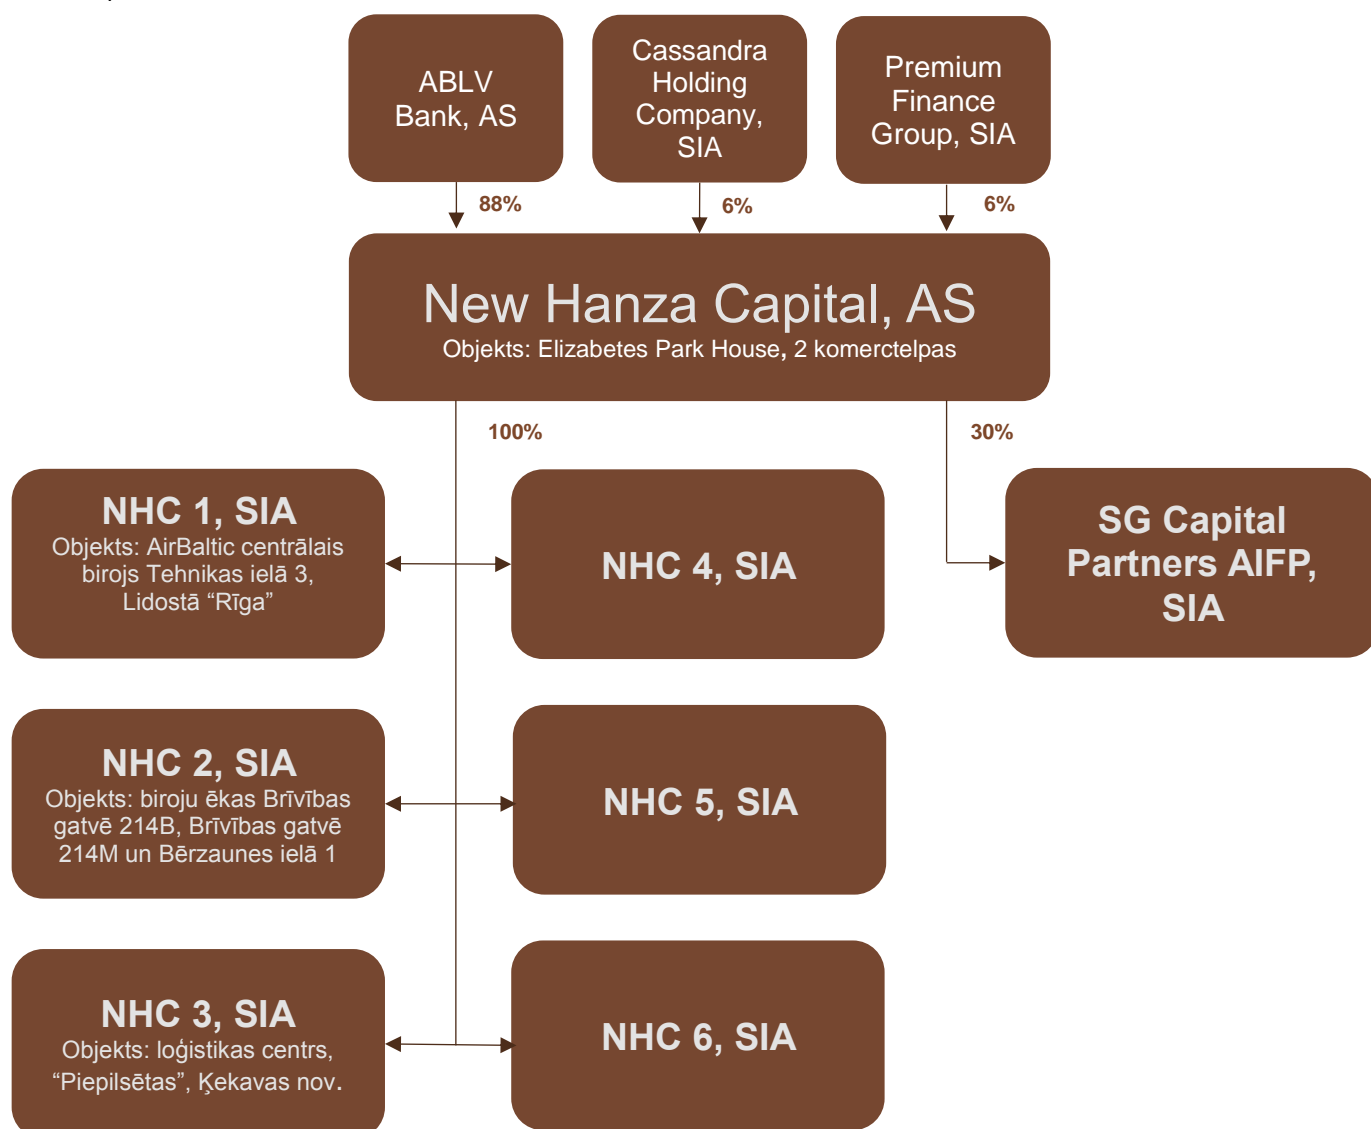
ABLV Bank, AS

Cassandra Holding Company, SIA

Premium Finance Group, SIA

88%

6%

6%

New Hanza Capital, AS
Objekts: Elizabetes Park House, 2 komerctelpas

100%

30%

NHC 1, SIA
Objekts: AirBaltic centrālais birojs Tehnikas ielā 3, Lidostā “Rīga”

NHC 4, SIA

SG Capital Partners AIFP, SIA

NHC 2, SIA
Objekts: biroju ēkas Brīvības gatvē 214B, Brīvības gatvē 214M un Bērzaunes ielā 1

NHC 5, SIA

NHC 3, SIA
Objekts: loģistikas centrs, “Piepilsētas”, Ķekavas nov.

NHC 6, SIA